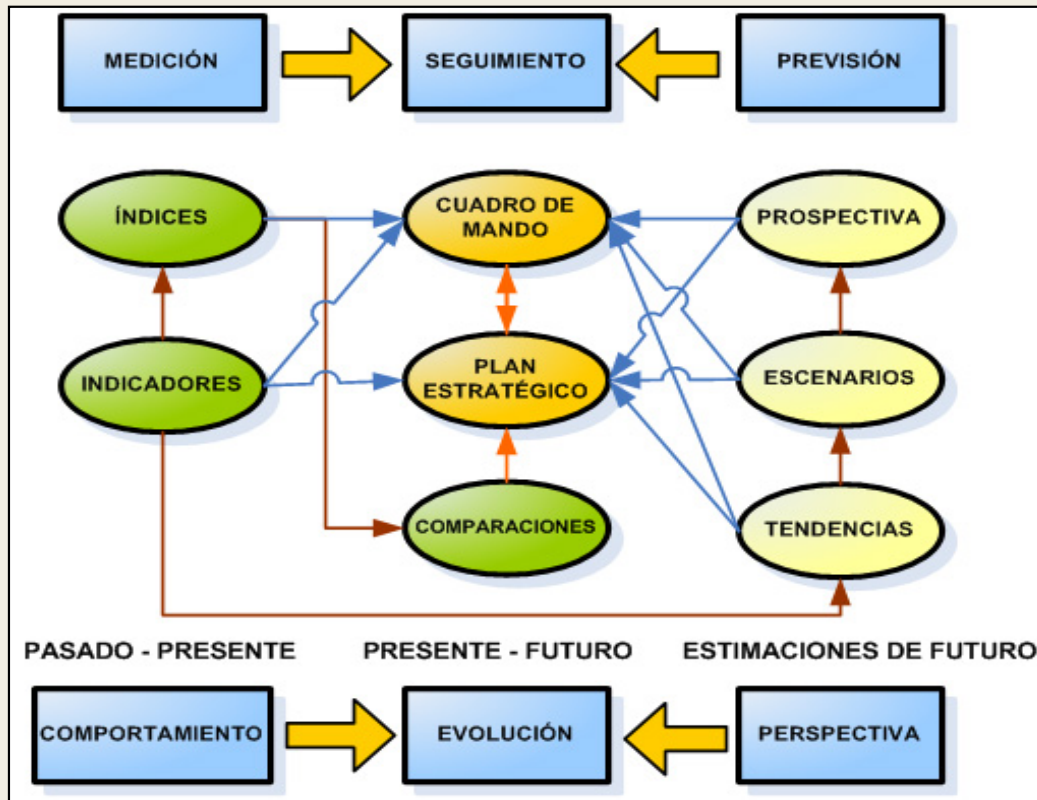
MEDICIÓN

SEGUIMIENTO

PREVISIÓN

ÍNDICES

CUADRO DE MANDO

PROSPECTIVA

INDICADORES

PLAN ESTRATÉGICO

ESCENARIOS

COMPARACIONES

TENDENCIAS

PASADO - PRESENTE

PRESENTE - FUTURO

ESTIMACIONES DE FUTURO

COMPORTAMIENTO

EVOLUCIÓN

PERSPECTIVA